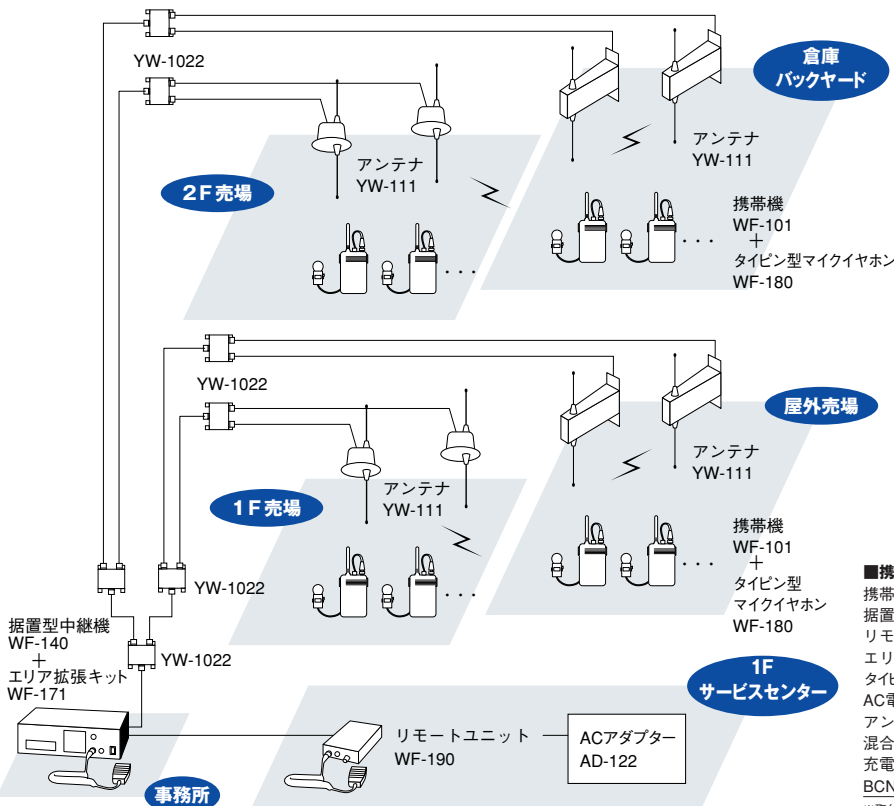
YW-1022

倉庫
バックヤード

アンテナ
YW-111

アンテナ
YW-111

2F売場

携帯機
WF-101
＋
タイピン型マイクイヤホン
WF-180

・・・

・・・

YW-1022

屋外売場

アンテナ
YW-111

アンテナ
YW-111

1F売場

携帯機
WF-101
＋
タイピン型
マイクイヤホン
WF-180

・・・

・・・

YW-1022

据置型中継機
WF-140
＋
エリア拡張キット
WF-171

YW-1022

1F
サービスセンター

リモートユニット
WF-190

ACアダプター
AD-122

事務所

■携
携帯
据置
リモ
エリ
タイヒ
AC電
アン
混合
充電
BCN